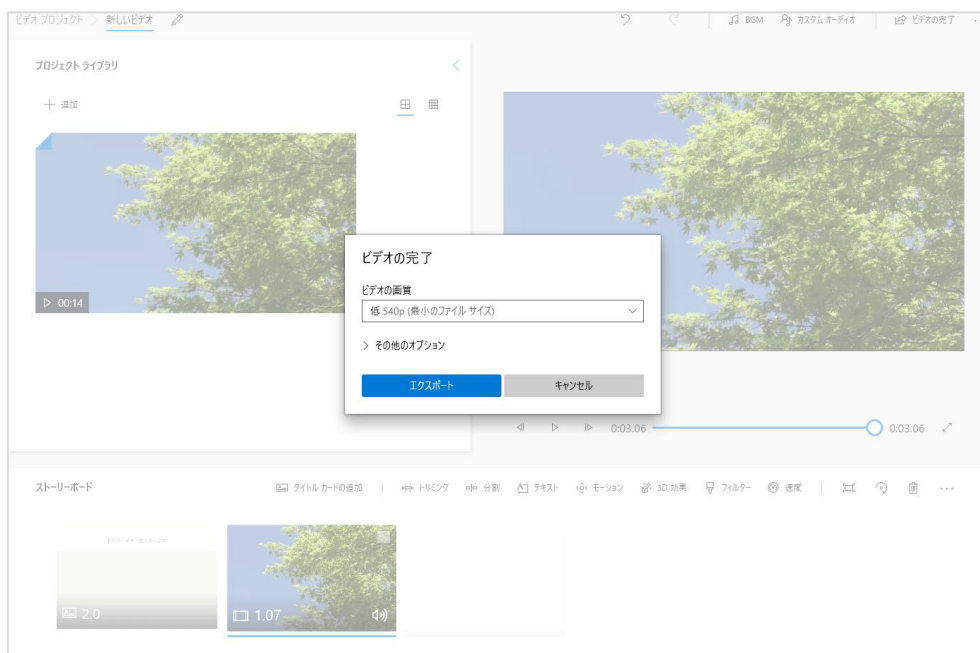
ビデオ プロジェクト > 新しいビデオ

BGM カスタム オーディオ ビデオの完了 ···

プロジェクト ライブラリ

+ 追加

▷ 00:14

ビデオの完了

ビデオの画質

低 540p (最小のファイル サイズ)

> その他のオプション

エクスポート

キャンセル

0:03.06 0:03.06

ストーリーボード

タイトル カードの追加 | トリミング 分割 テキスト モーション 3D 効果 フィルター 速度 | ···

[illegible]

2.0

1.07